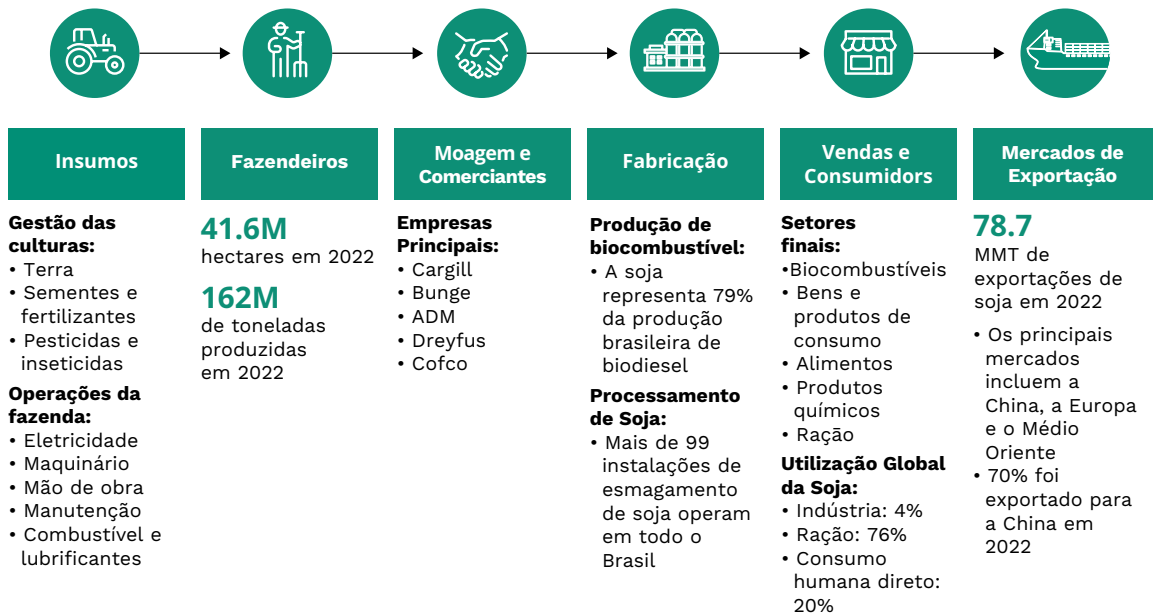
Insumos

Gestão das culturas:
• Terra
• Sementes e fertilizantes
• Pesticidas e inseticidas

Operações da fazenda:
• Eletricidade
• Maquinário
• Mão de obra
• Manutenção
• Combustível e lubrificantes

Fazendeiros

41.6M
hectares em 2022

162M
de toneladas produzidas em 2022

Moagem e Comerciantes

Empresas Principais:
• Cargill
• Bunge
• ADM
• Dreyfus
• Cofco

Fabricação

Produção de biocombustível:
• A soja representa 79% da produção brasileira de biodiesel

Processamento de Soja:
• Mais de 99 instalações de esmagamento de soja operam em todo o Brasil

Vendas e Consumidors

Setores finais:
•Biocombustíveis
• Bens e produtos de consumo
• Alimentos
• Produtos químicos
• Ração

Utilização Global da Soja:
• Indústria: 4%
• Ração: 76%
• Consumo humana direto: 20%

Mercados de Exportação

78.7
MMT de exportações de soja em 2022

• Os principais mercados incluem a China, a Europa e o Médio Oriente
• 70% foi exportado para a China em 2022